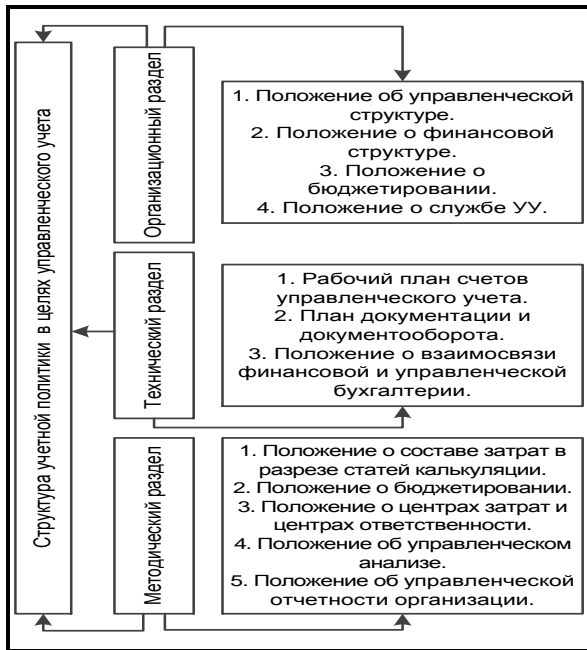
Структура учетной политики в целях управленческого учета

Организационный раздел

1. Положение об управленческой структуре.
2. Положение о финансовой структуре.
3. Положение о бюджетировании.
4. Положение о службе УУ.

Технический раздел

1. Рабочий план счетов управленческого учета.
2. План документации и документооборота.
3. Положение о взаимосвязи финансовой и управленческой бухгалтерии.

Методический раздел

1. Положение о составе затрат в разрезе статей калькуляции.
2. Положение о бюджетировании.
3. Положение о центрах затрат и центрах ответственности.
4. Положение об управленческом анализе.
5. Положение об управленческой отчетности организации.